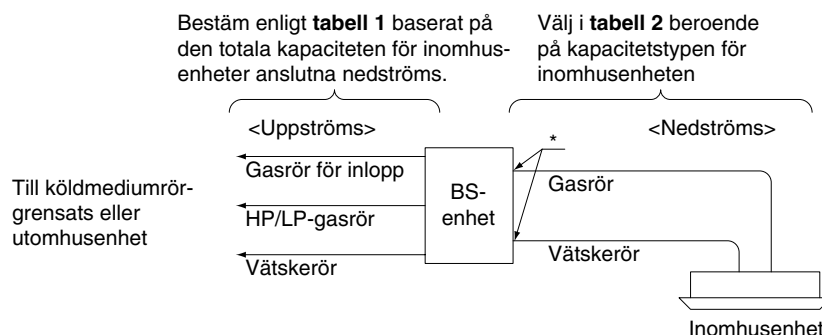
Bestäm enligt **tabell 1** baserat på den totala kapaciteten för inomhusenheter anslutna nedströms.

Välj i **tabell 2** beroende på kapacitetstypen för inomhusenheten

<Uppströms>

<Nedströms>

*

Till köldmediumrörgrensats eller utomhusenhet

Gasrör för inlopp

HP/LP-gasrör

Vätskerör

BS-enhet

Gasrör

Vätskerör

Inomhusenhet